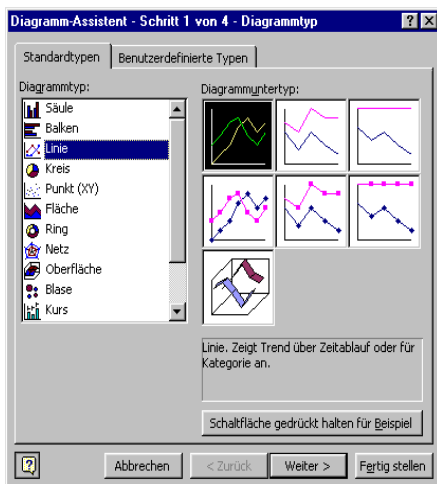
Diagramm-Assistent - Schritt 1 von 4 - Diagrammtyp

Standardtypen

Benutzerdefinierte Typen

Diagrammtyp:

Säule
Balken
Linie
Kreis
Punkt (XY)
Fläche
Ring
Netz
Oberfläche
Blase
Kurs

Diagrammuntertyp:

Linie. Zeigt Trend über Zeitablauf oder für Kategorie an.

Schaltfläche gedrückt halten für Beispiel

Abbrechen

< Zurück

Weiter >

Fertig stellen